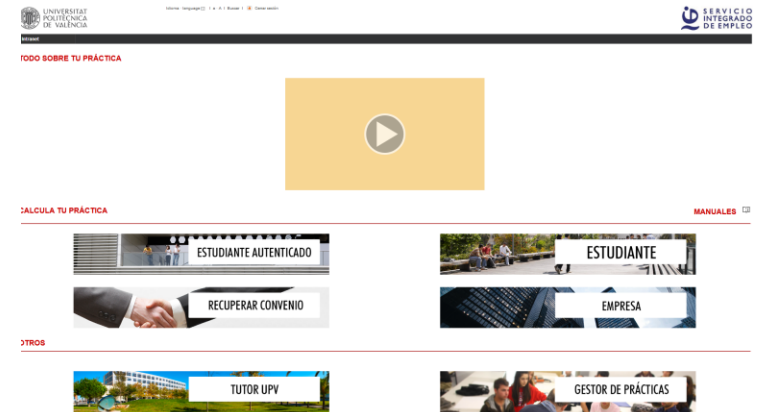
UNIVERSITAT POLITÈCNICA DE VALÈNCIA

Intranet

SERVICIO INTEGRADO DE EMPLEO

TODO SOBRE TU PRÁCTICA

CALCULA TU PRÁCTICA

MANUALES

ESTUDIANTE AUTENTICADO

ESTUDIANTE

RECUPERAR CONVENIO

EMPRESA

OTROS

TUTOR UPV

GESTOR DE PRÁCTICAS